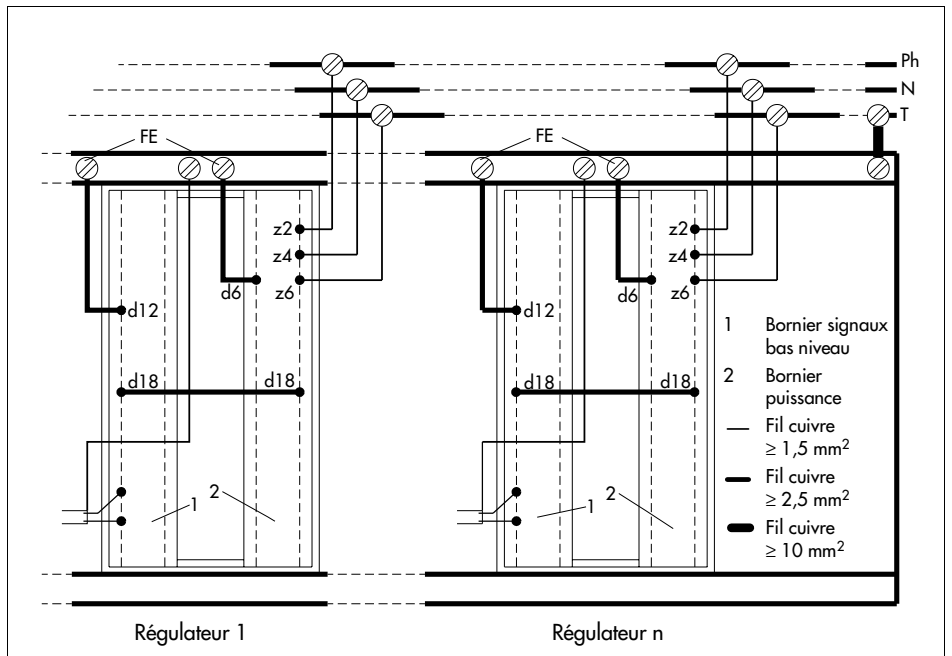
Ph
N
T

FE
z2
z4
d6
z6
d12
d18
d18
1
2

FE
z2
z4
d6
z6
d12
d18
d18
1
2

1 Bornier signaux bas niveau
2 Bornier puissance
Fil cuivre $\geq 1,5$ mm$^2$
Fil cuivre $\geq 2,5$ mm$^2$
Fil cuivre $\geq 10$ mm$^2$

Régulateur 1

Régulateur n